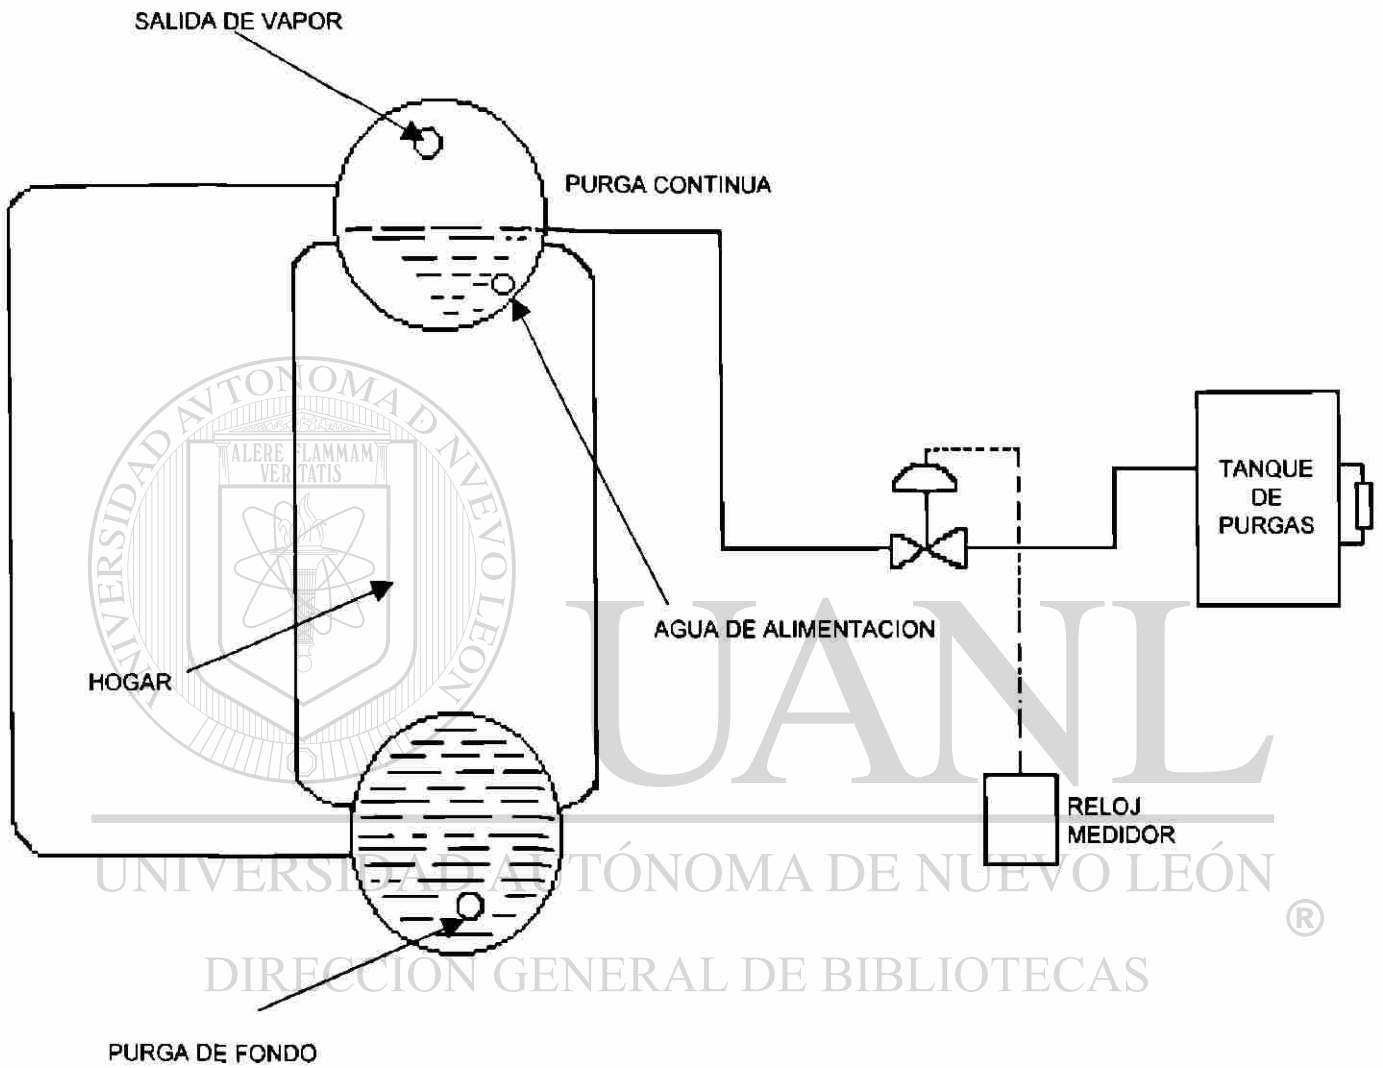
SALIDA DE VAPOR

PURGA CONTINUA

TANQUE DE PURGAS

AGUA DE ALIMENTACION

HOGAR

RELOJ MEDIDOR

PURGA DE FONDO

UNIVERSIDAD AUTÓNOMA DE NUEVO LEÓN
ALERE FLAMMAM VERITATIS

UANL

UNIVERSIDAD AUTÓNOMA DE NUEVO LEÓN ®

DIRECCIÓN GENERAL DE BIBLIOTECAS